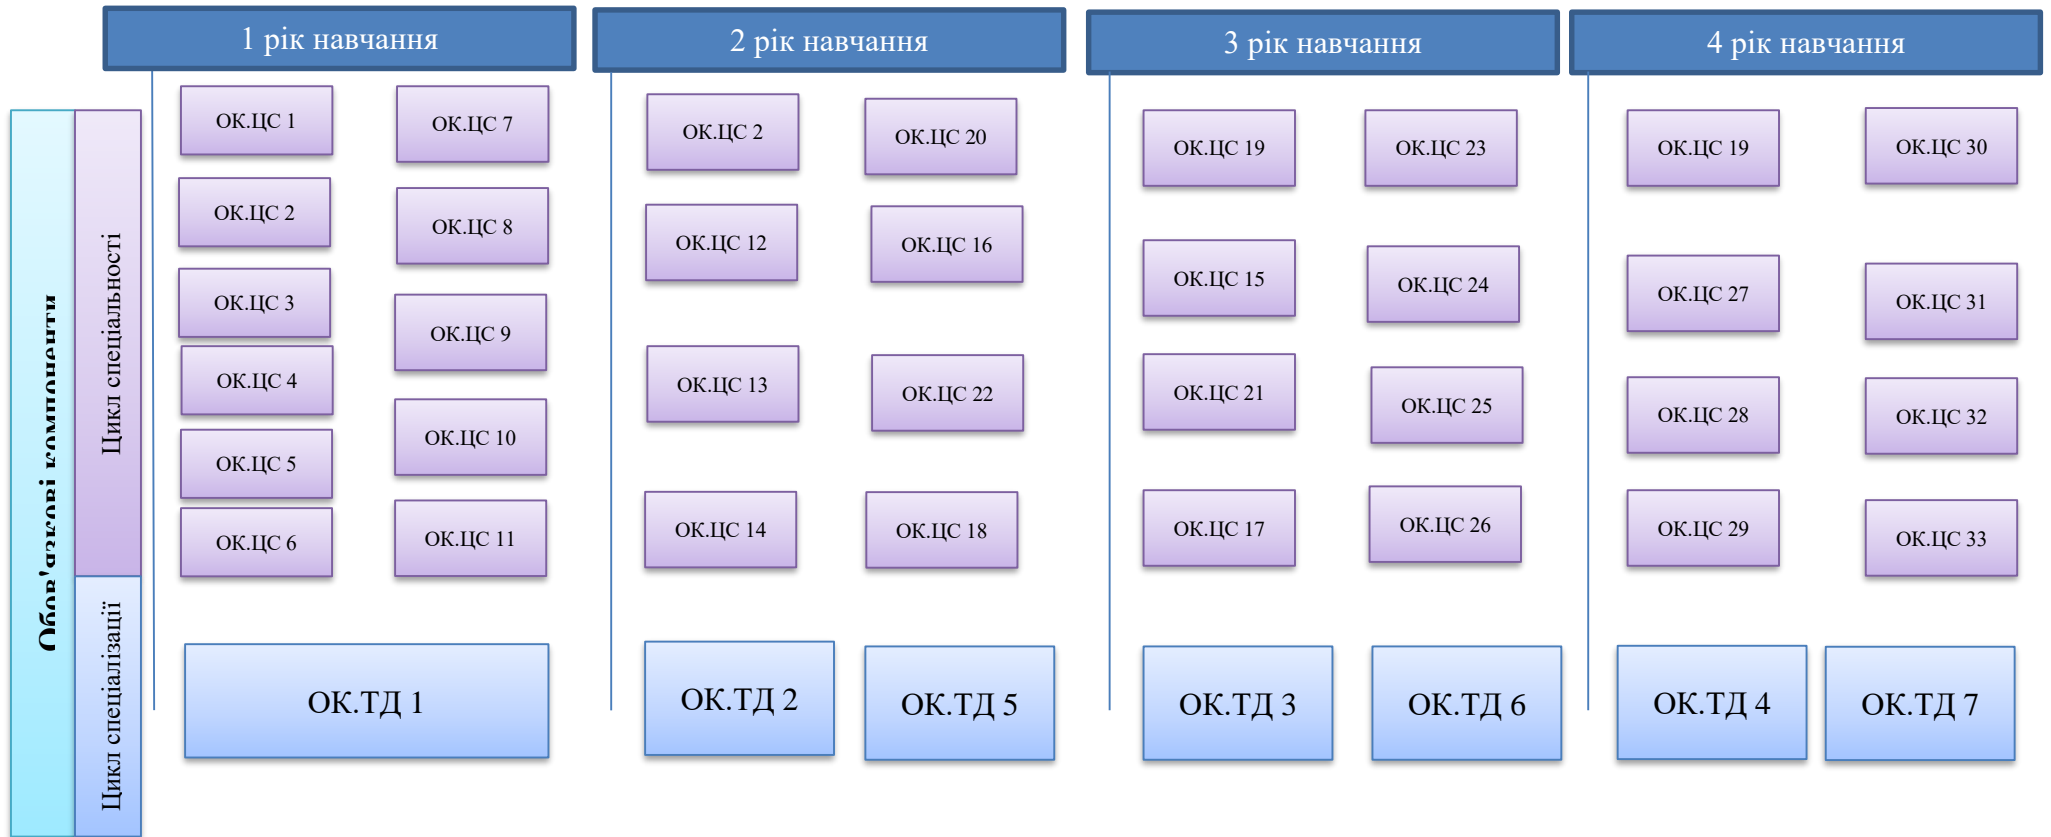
Обов'язкові компоненти

Цикл спеціальності

Цикл спеціалізації

1 рік навчання

ОК.ЦС 1
ОК.ЦС 7
ОК.ЦС 2
ОК.ЦС 8
ОК.ЦС 3
ОК.ЦС 9
ОК.ЦС 4
ОК.ЦС 10
ОК.ЦС 5
ОК.ЦС 6
ОК.ЦС 11
ОК.ТД 1

2 рік навчання

ОК.ЦС 2
ОК.ЦС 20
ОК.ЦС 12
ОК.ЦС 16
ОК.ЦС 13
ОК.ЦС 22
ОК.ЦС 14
ОК.ЦС 18
ОК.ТД 2
ОК.ТД 5

3 рік навчання

ОК.ЦС 19
ОК.ЦС 23
ОК.ЦС 15
ОК.ЦС 24
ОК.ЦС 21
ОК.ЦС 25
ОК.ЦС 17
ОК.ЦС 26
ОК.ТД 3
ОК.ТД 6

4 рік навчання

ОК.ЦС 19
ОК.ЦС 30
ОК.ЦС 27
ОК.ЦС 31
ОК.ЦС 28
ОК.ЦС 32
ОК.ЦС 29
ОК.ЦС 33
ОК.ТД 4
ОК.ТД 7